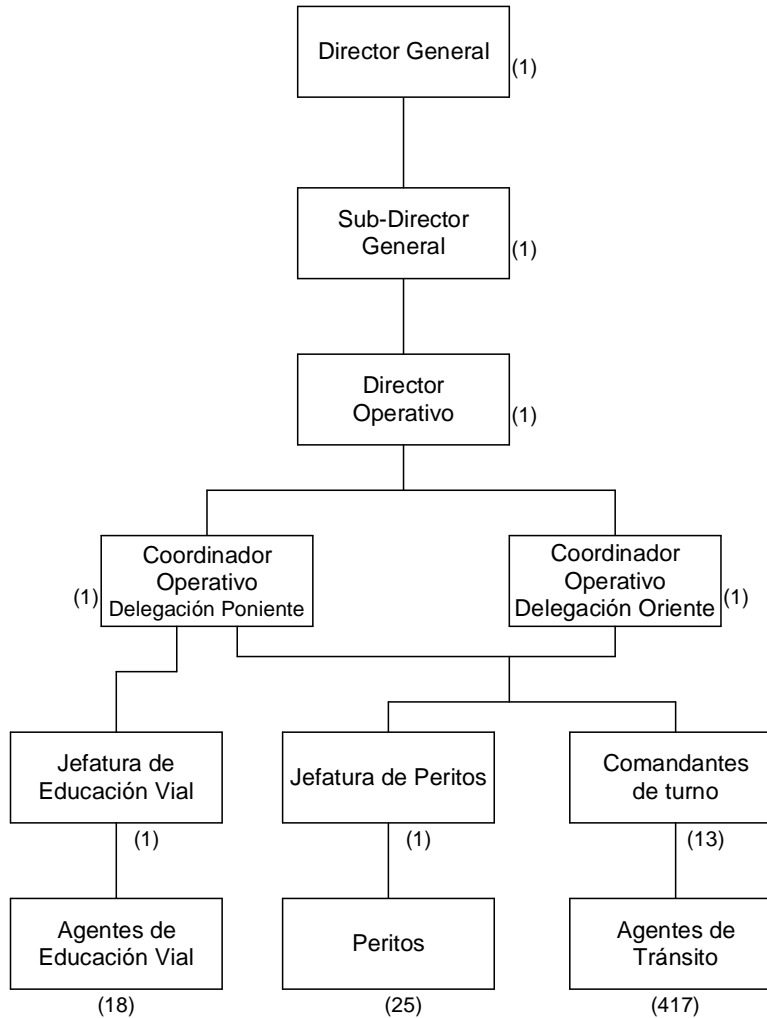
Director General (1)

Sub-Director General (1)

Director Operativo (1)

(1) Coordinador Operativo Delegación Poniente

Coordinador Operativo Delegación Oriente (1)

Jefatura de Educación Vial
(1)

Jefatura de Peritos
(1)

Comandantes de turno
(13)

Agentes de Educación Vial
(18)

Peritos
(25)

Agentes de Tránsito
(417)